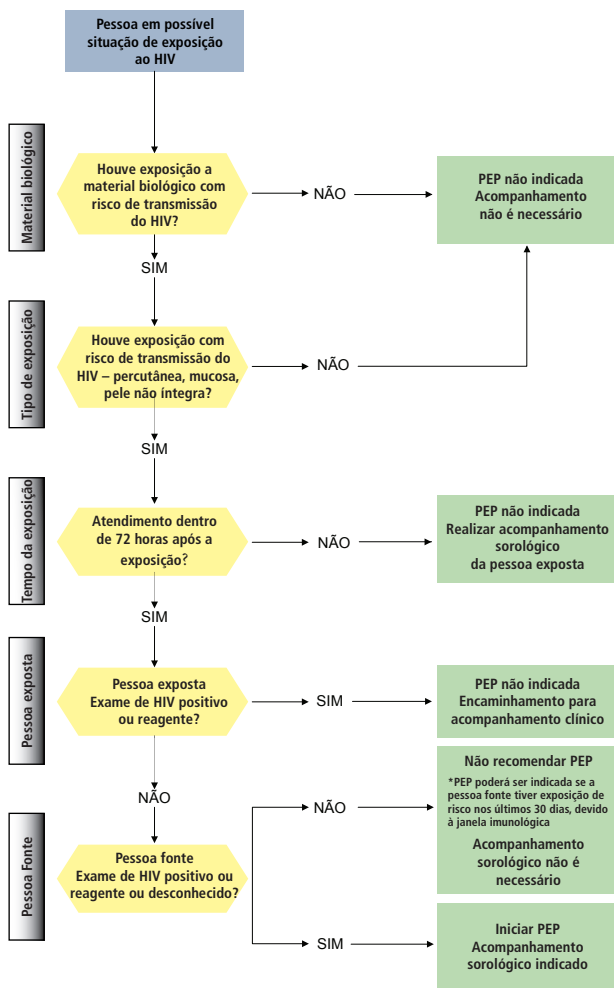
Pessoa em possível situação de exposição ao HIV

Material biológico

Houve exposição a material biológico com risco de transmissão do HIV?

NÃO

PEP não indicada
Acompanhamento não é necessário

SIM

Tipo de exposição

Houve exposição com risco de transmissão do HIV – percutânea, mucosa, pele não íntegra?

NÃO

SIM

Tempo da exposição

Atendimento dentro de 72 horas após a exposição?

NÃO

PEP não indicada
Realizar acompanhamento sorológico da pessoa exposta

SIM

Pessoa exposta

Pessoa exposta
Exame de HIV positivo ou reagente?

SIM

PEP não indicada
Encaminhamento para acompanhamento clínico

NÃO

Pessoa Fonte

Pessoa fonte
Exame de HIV positivo ou reagente ou desconhecido?

NÃO

Não recomendar PEP

*PEP poderá ser indicada se a pessoa fonte tiver exposição de risco nos últimos 30 dias, devido à janela imunológica

Acompanhamento sorológico não é necessário

SIM

Iniciar PEP
Acompanhamento sorológico indicado